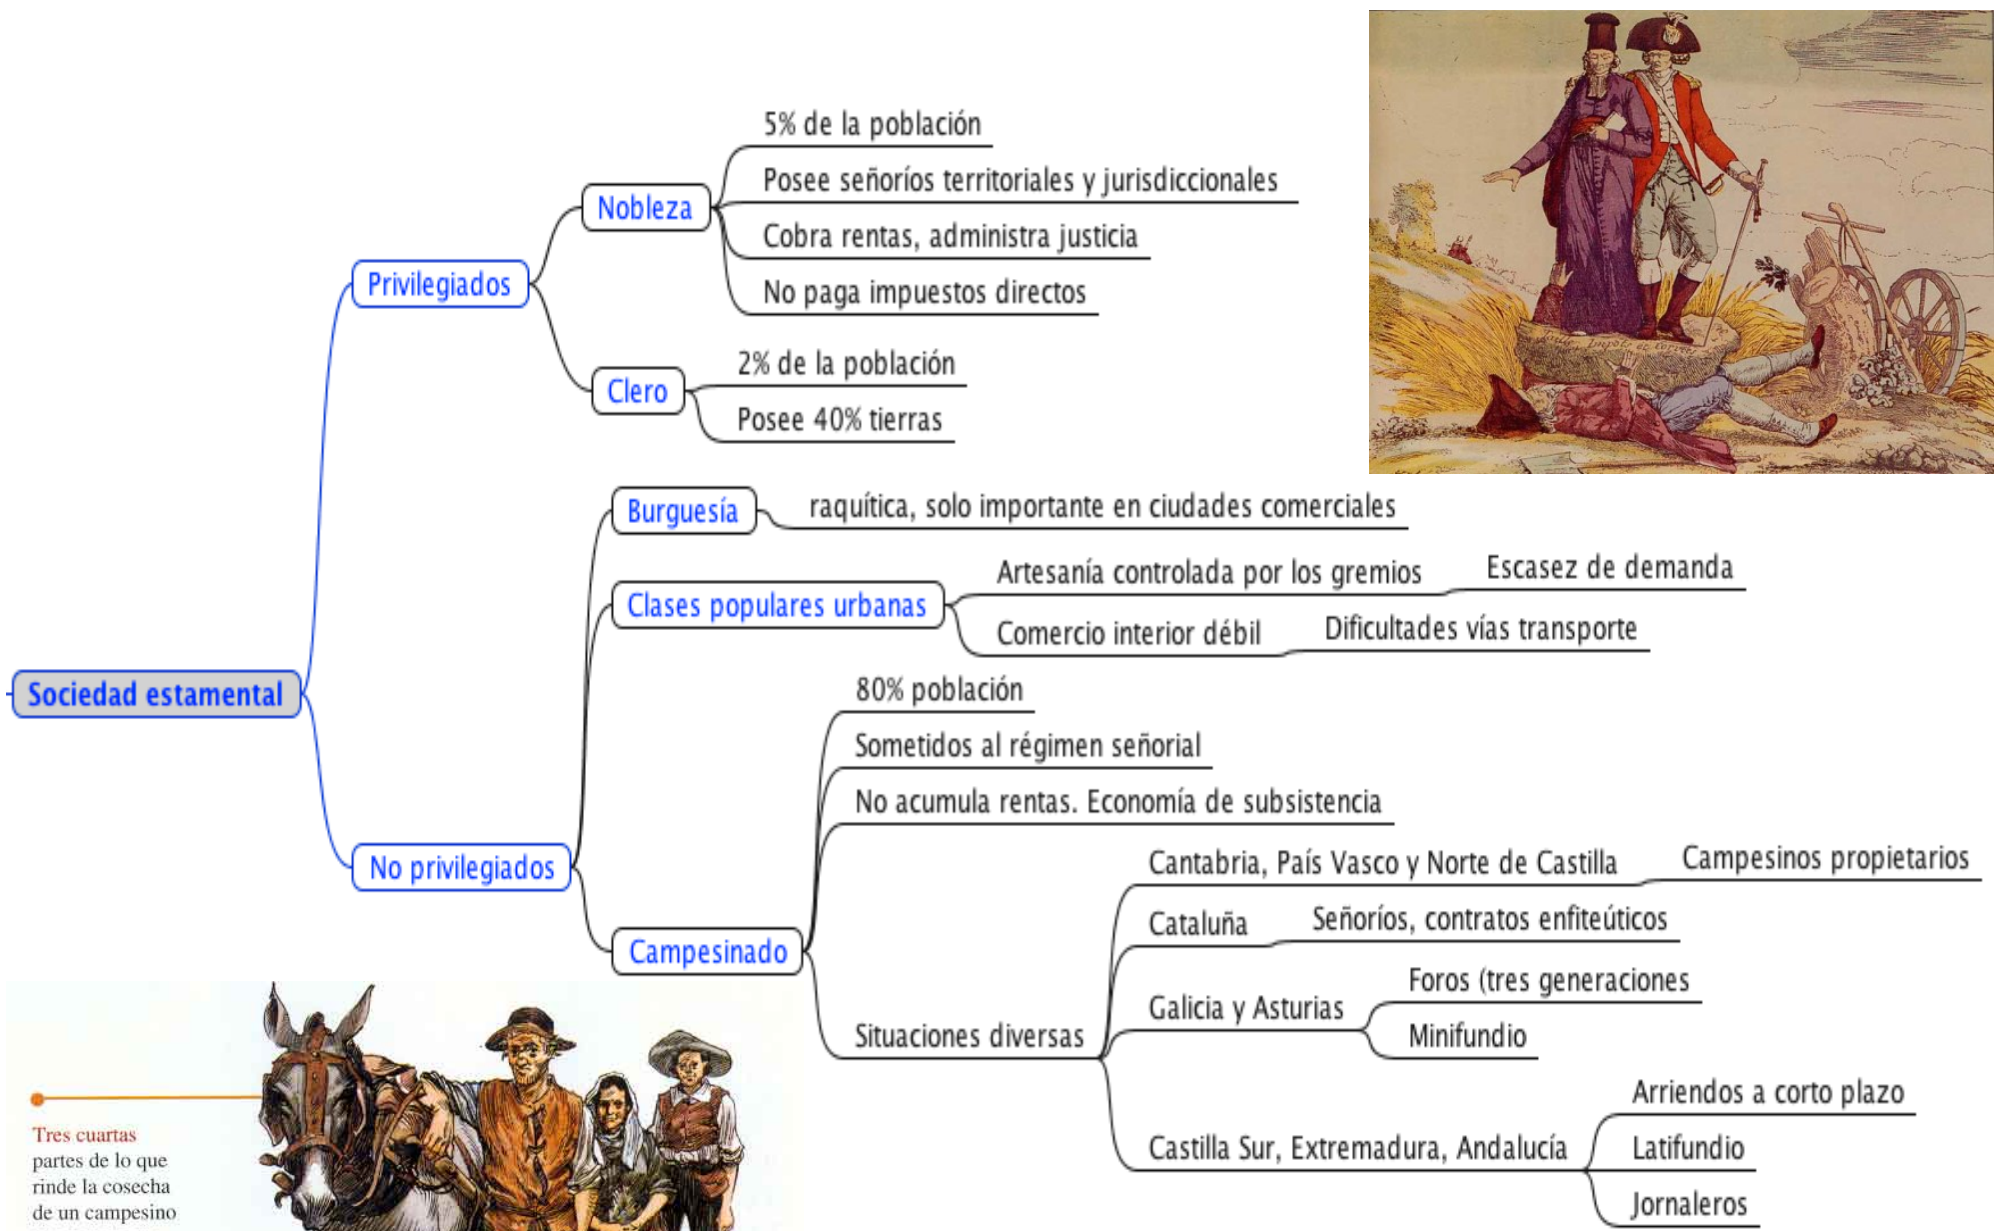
Sociedad estamental

Privilegiados

Nobleza
5% de la población
Posee señoríos territoriales y jurisdiccionales
Cobra rentas, administra justicia
No paga impuestos directos

Clero
2% de la población
Posee 40% tierras

No privilegiados

Burguesía
raquítica, solo importante en ciudades comerciales

Clases populares urbanas
Artesanía controlada por los gremios
Escasez de demanda
Comercio interior débil
Dificultades vías transporte

Campesinado
80% población
Sometidos al régimen señorial
No acumula rentas. Economía de subsistencia
Situaciones diversas
Cantabria, País Vasco y Norte de Castilla
Campesinos propietarios
Cataluña
Señoríos, contratos enfiteúticos
Galicia y Asturias
Foros (tres generaciones
Minifundio
Castilla Sur, Extremadura, Andalucía
Arriendos a corto plazo
Latifundio
Jornaleros

Tres cuartas partes de lo que rinde la cosecha de un campesino